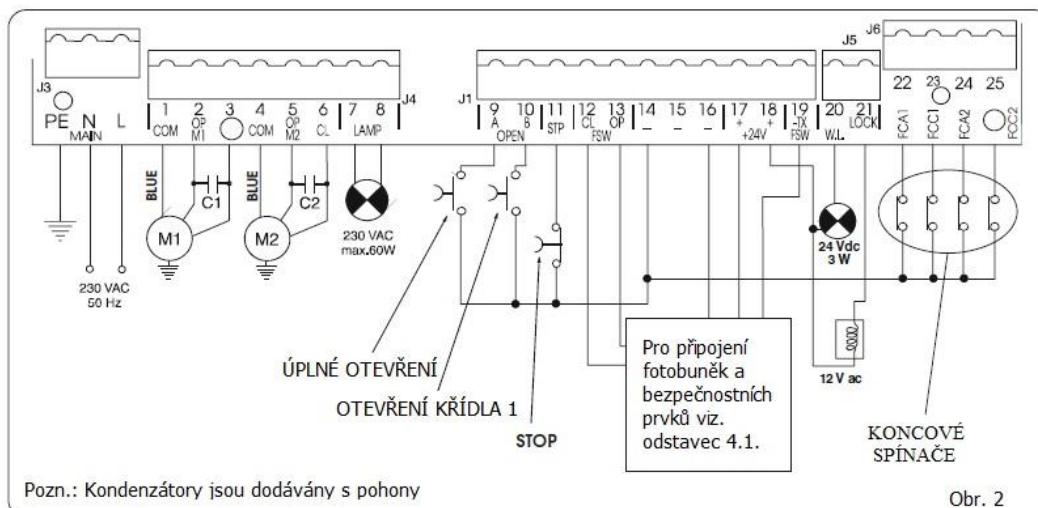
J3
PE N L
MAIN

1 COM
2 OP M1
3
4 COM
5 OP M2
6 CL
7 8 LAMP
J4

J1
9 A
10 B
OPEN
11 STP
12 CL
13 OP
FSW
14 –
15 –
16 –
17 +
18 +
+24V
19 -TX FSW
J5
20 W.L.
21 LOCK
J6
22 FCA1
23 FCC1
24 FCA2
25 FCC2

BLUE
C1
M1
BLUE
C2
M2
230 VAC max.60W
230 VAC 50 Hz
24 Vdc 3 W
12 V ac

ÚPLNÉ OTEVŘENÍ
OTEVŘENÍ KŘÍDLA 1
STOP

Pro připojení fotobuněk a bezpečnostních prvků viz. odstavec 4.1.

KONCOVÉ SPÍNAČE

Pozn.: Kondenzátory jsou dodávány s pohony

Obr. 2